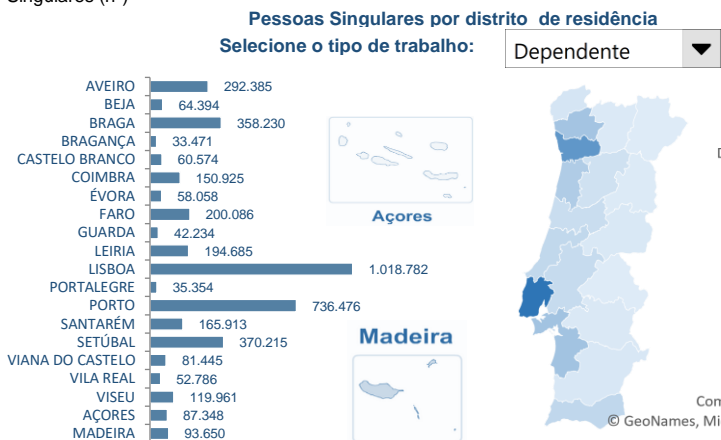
Singulares (n.º)

Pessoas Singulares por distrito de residência

Selecione o tipo de trabalho: Dependente

| | |
|---|---|
| AVEIRO | 292.385 |
| BEJA | 64.394 |
| BRAGA | 358.230 |
| BRAGANÇA | 33.471 |
| CASTELO BRANCO | 60.574 |
| COIMBRA | 150.925 |
| ÉVORA | 58.058 |
| FARO | 200.086 |
| GUARDA | 42.234 |
| LEIRIA | 194.685 |
| LISBOA | 1.018.782 |
| PORTALEGRE | 35.354 |
| PORTO | 736.476 |
| SANTARÉM | 165.913 |
| SETÚBAL | 370.215 |
| VIANA DO CASTELO | 81.445 |
| VILA REAL | 52.786 |
| VISEU | 119.961 |
| AÇORES | 87.348 |
| MADEIRA | 93.650 |

Açores

Madeira

D

Com
© GeoNames, Mi